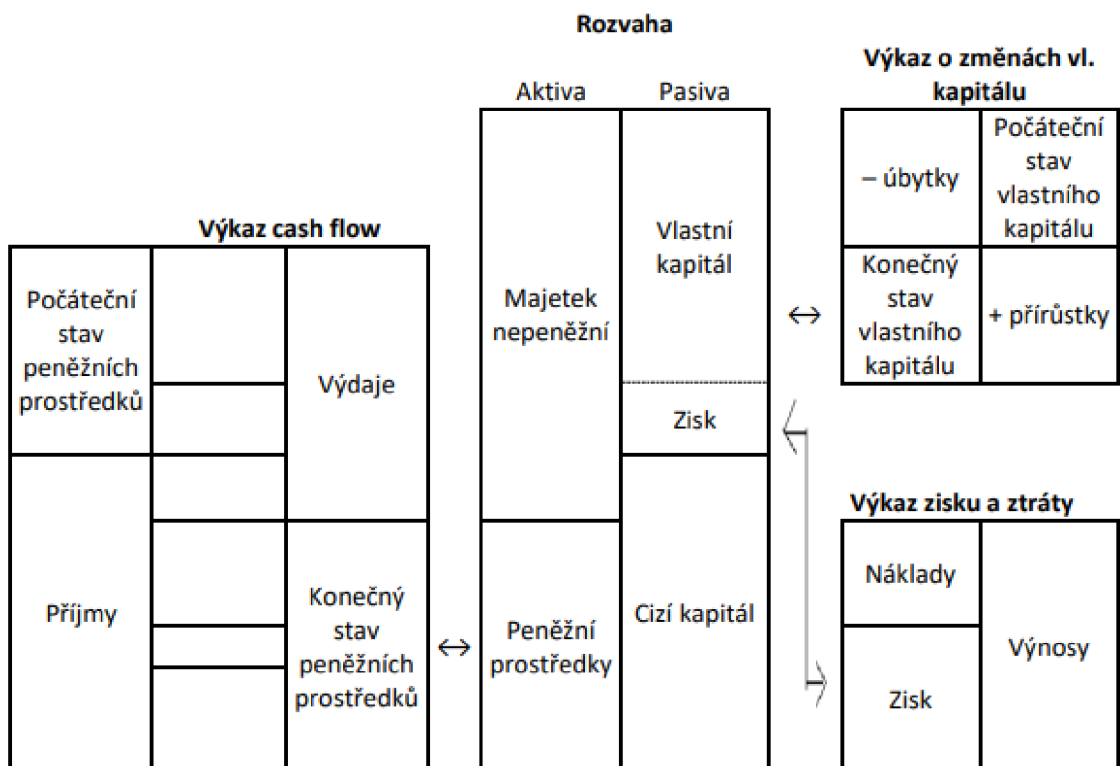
Rozvaha

| Aktiva | Pasiva |
|---|---|
| Majetek nepeněžní | Vlastní kapitál |
| | Zisk |
| Peněžní prostředky | Cizí kapitál |

Výkaz o změnách vl. kapitálu

| | |
|---|---|
| – úbytky | Počáteční stav vlastního kapitálu |
| Konečný stav vlastního kapitálu | + přírůstky |

Výkaz cash flow

| | |
|---|---|
| Počáteční stav peněžních prostředků | Výdaje |
| Příjmy | Konečný stav peněžních prostředků |

Výkaz zisku a ztráty

| | |
|---|---|
| Náklady | Výnosy |
| Zisk | |

↔

↔